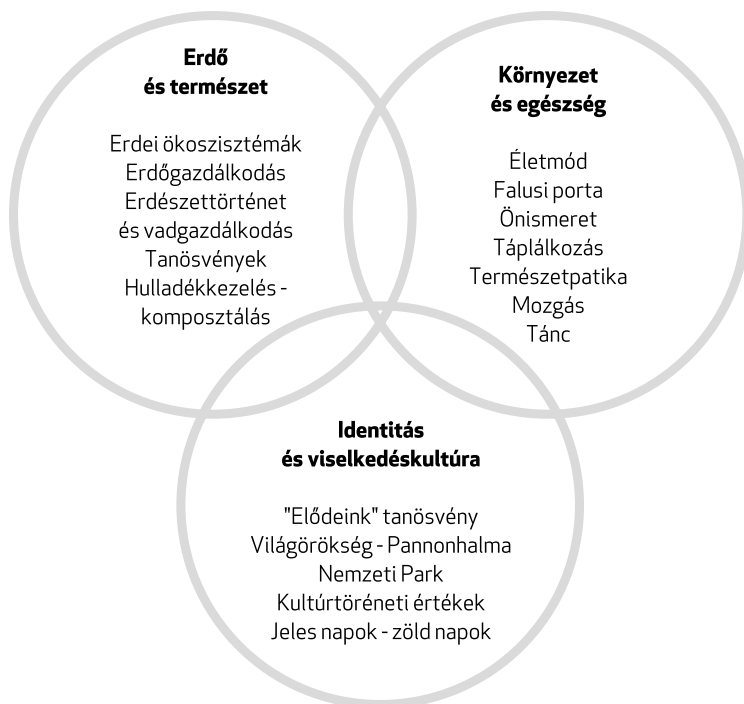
Erdő
és természet

Erdei ökoszisztémák
Erdőgazdálkodás
Erdészettörténet
és vadgazdálkodás
Tanösvények
Hulladékkezelés - komposztálás

Környezet
és egészség

Életmód
Falusi porta
Önismeret
Táplálkozás
Természetpatika
Mozgás
Tánc

Identitás
és viselkedéskultúra

"Elődeink" tanösvény
Világörökség - Pannonhalma
Nemzeti Park
Kultúrtöréneti értékek
Jeles napok - zöld napok